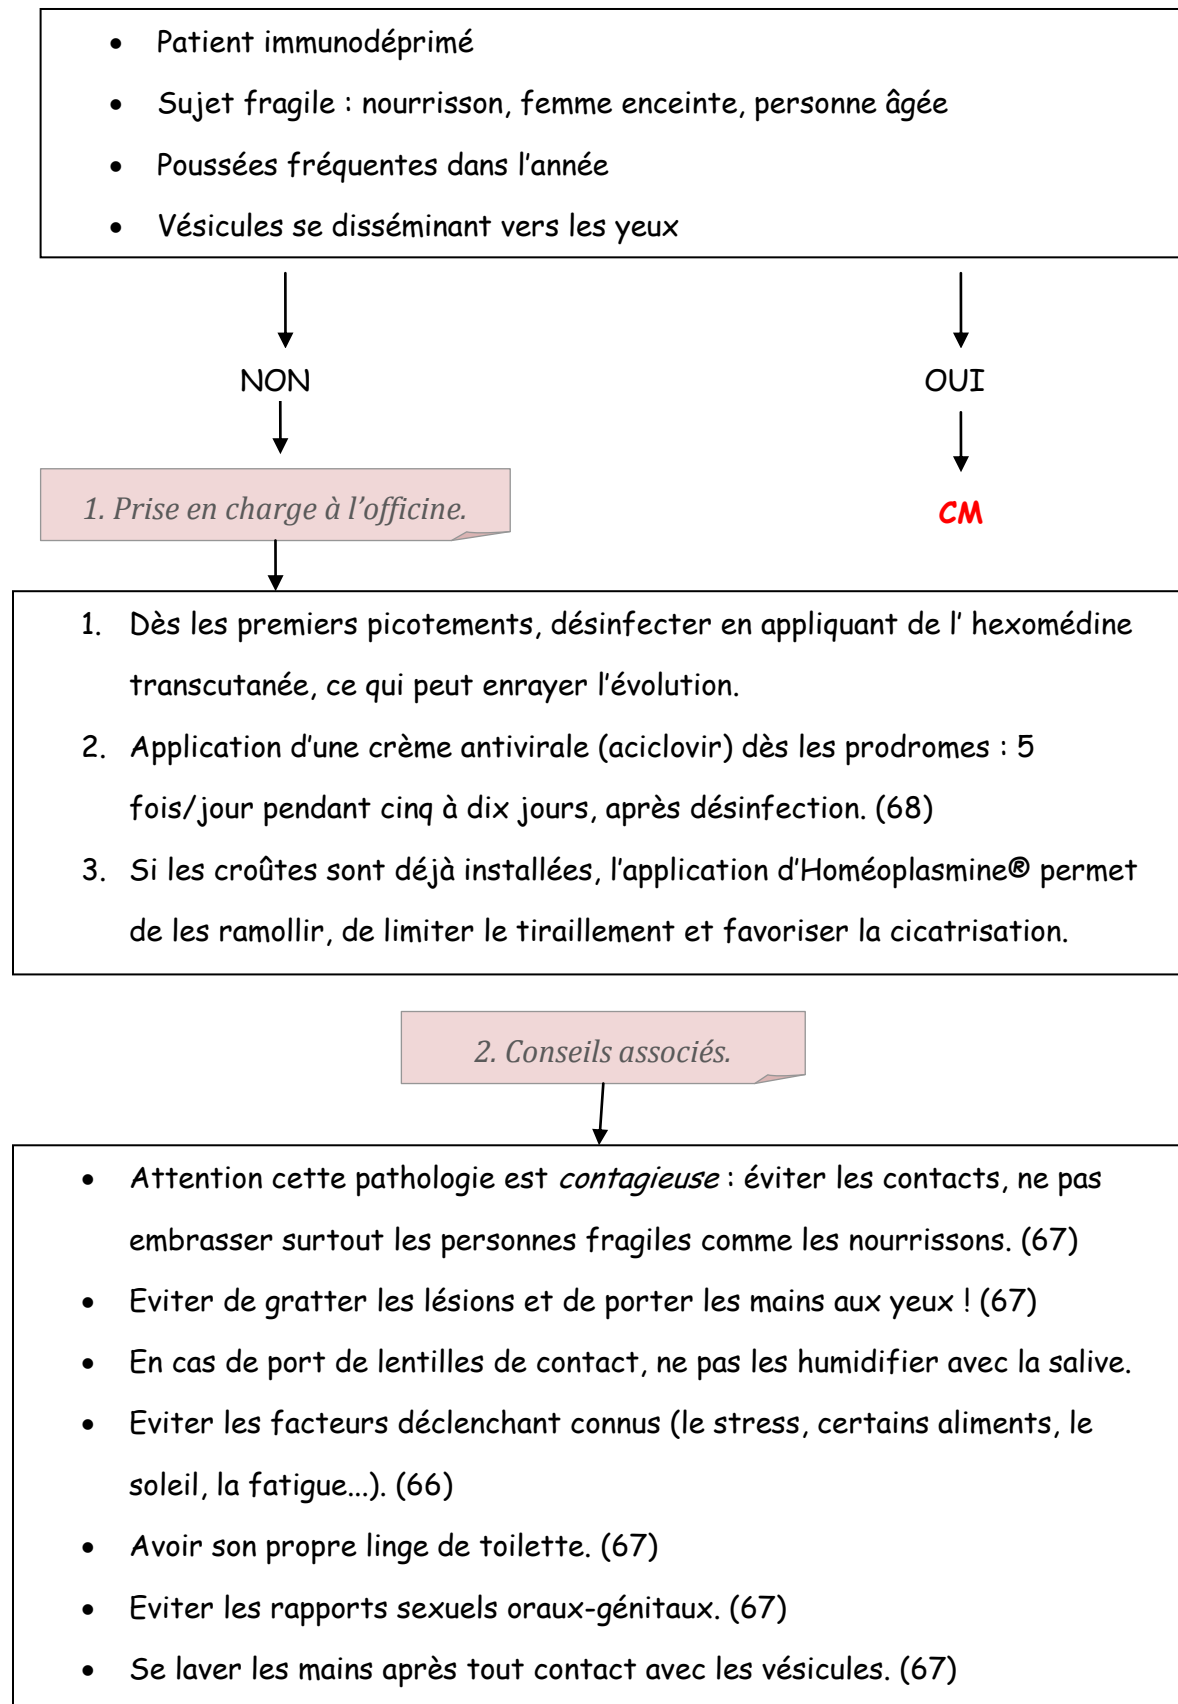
- Patient immunodéprimé
- Sujet fragile : nourrisson, femme enceinte, personne âgée
- Poussées fréquentes dans l'année
- Vésicules se disséminant vers les yeux

NON

OUI

1. Prise en charge à l'officine.

CM

1. Dès les premiers picotements, désinfecter en appliquant de l' hexomédine transcutanée, ce qui peut enrayer l'évolution.
2. Application d'une crème antivirale (aciclovir) dès les prodromes : 5 fois/jour pendant cinq à dix jours, après désinfection. (68)
3. Si les croûtes sont déjà installées, l'application d'Homéoplasmine® permet de les ramollir, de limiter le tiraillement et favoriser la cicatrisation.

2. Conseils associés.

- Attention cette pathologie est *contagieuse* : éviter les contacts, ne pas embrasser surtout les personnes fragiles comme les nourrissons. (67)
- Eviter de gratter les lésions et de porter les mains aux yeux ! (67)
- En cas de port de lentilles de contact, ne pas les humidifier avec la salive.
- Eviter les facteurs déclenchant connus (le stress, certains aliments, le soleil, la fatigue...). (66)
- Avoir son propre linge de toilette. (67)
- Eviter les rapports sexuels oraux-génitaux. (67)
- Se laver les mains après tout contact avec les vésicules. (67)